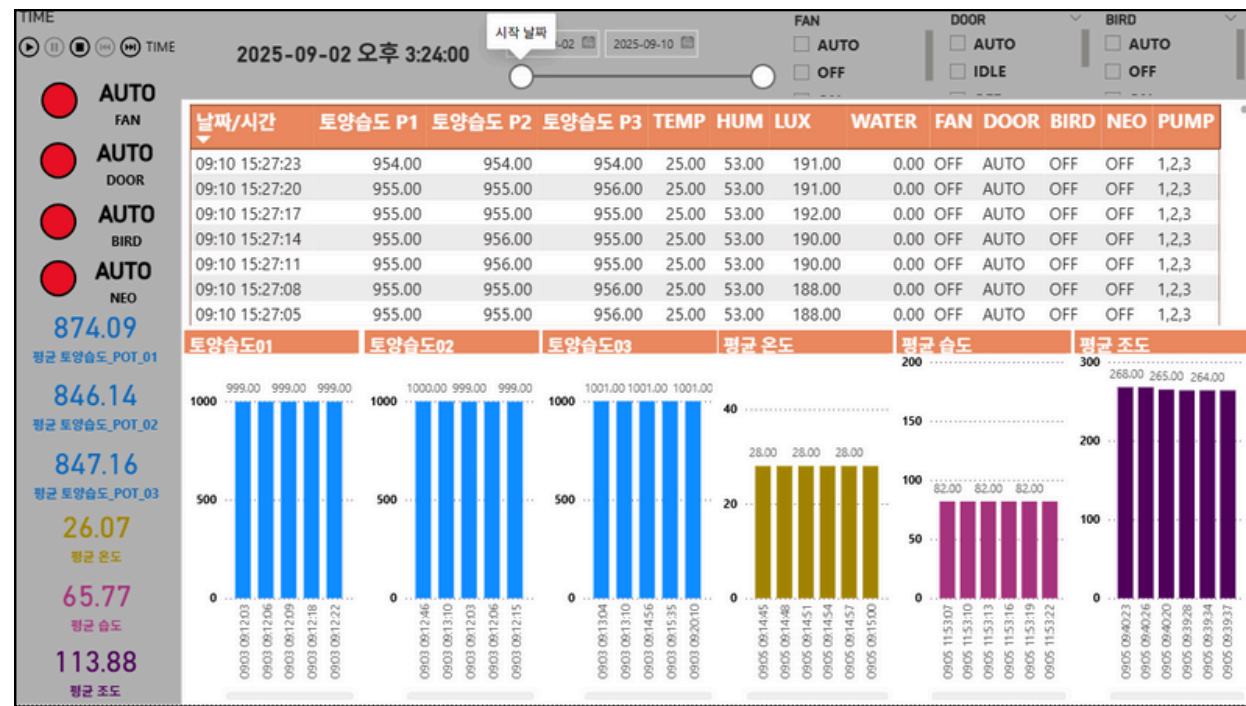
TIME

TIME

2025-09-02 오후 3:24:00

시작 날짜

-02 2025-09-10

FAN
AUTO
OFF

DOOR
AUTO
IDLE

BIRD
AUTO
OFF

AUTO
FAN

AUTO
DOOR

AUTO
BIRD

AUTO
NEO

874.09
평균 토양습도_POT_01

846.14
평균 토양습도_POT_02

847.16
평균 토양습도_POT_03

26.07
평균 온도

65.77
평균 습도

113.88
평균 조도

| 날짜/시간 | 토양습도 P1 | 토양습도 P2 | 토양습도 P3 | TEMP | HUM | LUX | WATER | FAN | DOOR | BIRD | NEO | PUMP |
|---|---|---|---|---|---|---|---|---|---|---|---|---|
| 09:10 15:27:23 | 954.00 | 954.00 | 954.00 | 25.00 | 53.00 | 191.00 | 0.00 | OFF | AUTO | OFF | OFF | 1,2,3 |
| 09:10 15:27:20 | 955.00 | 955.00 | 956.00 | 25.00 | 53.00 | 191.00 | 0.00 | OFF | AUTO | OFF | OFF | 1,2,3 |
| 09:10 15:27:17 | 955.00 | 955.00 | 955.00 | 25.00 | 53.00 | 192.00 | 0.00 | OFF | AUTO | OFF | OFF | 1,2,3 |
| 09:10 15:27:14 | 955.00 | 956.00 | 955.00 | 25.00 | 53.00 | 190.00 | 0.00 | OFF | AUTO | OFF | OFF | 1,2,3 |
| 09:10 15:27:11 | 955.00 | 956.00 | 955.00 | 25.00 | 53.00 | 190.00 | 0.00 | OFF | AUTO | OFF | OFF | 1,2,3 |
| 09:10 15:27:08 | 955.00 | 955.00 | 956.00 | 25.00 | 53.00 | 188.00 | 0.00 | OFF | AUTO | OFF | OFF | 1,2,3 |
| 09:10 15:27:05 | 955.00 | 955.00 | 956.00 | 25.00 | 53.00 | 188.00 | 0.00 | OFF | AUTO | OFF | OFF | 1,2,3 |

토양습도01
999.00 999.00 999.00
1000
500
0
0903 09:12:03 09:03 09:12:06 09:03 09:12:09 09:03 09:12:18 09:03 09:12:22

토양습도02
1000.00 999.00 999.00
1000
500
0
09:03 09:12:46 09:03 09:13:10 09:03 09:12:01 09:03 09:12:06 09:03 09:12:15

토양습도03
1001.00 1001.00 1001.00
1000
500
0
09:03 09:13:04 09:03 09:13:10 09:03 09:14:56 09:03 09:15:35 09:03 09:20:10

평균 온도
28.00 28.00 28.00
40
20
0
09:05 09:14:45 09:05 09:14:48 09:05 09:14:51 09:05 09:14:54 09:05 09:14:57 09:05 09:15:00

평균 습도
82.00 82.00 82.00
200
150
100
50
0
09:05 11:53:07 09:05 11:53:10 09:05 11:53:13 09:05 11:53:16 09:05 11:53:19 09:05 11:53:22

평균 조도
268.00 265.00 264.00
300
200
100
0
09:05 09:40:23 09:05 09:40:26 09:05 09:40:20 09:05 09:39:28 09:05 09:39:34 09:05 09:39:37